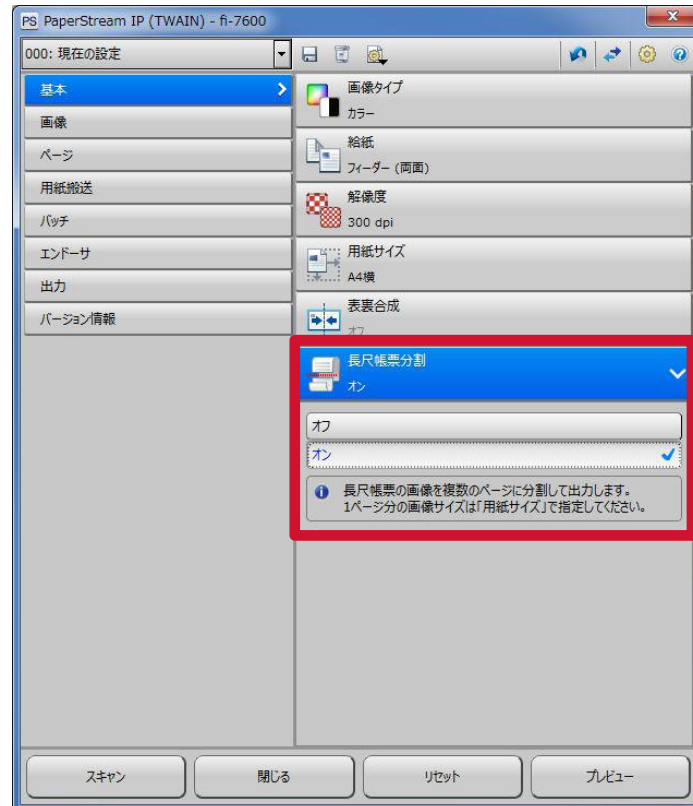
PS PaperStream IP (TWAIN) - fi-7600

000: 現在の設定

基本
画像
ページ
用紙搬送
バッチ
エンドーサ
出力
バージョン情報

画像タイプ
カラー

給紙
フィーダー (両面)

解像度
300 dpi

用紙サイズ
A4横

表裏合成
オフ

長尺帳票分割
オン

オフ
オン

長尺帳票の画像を複数のページに分割して出力します。1ページ分の画像サイズは「用紙サイズ」で指定してください。

スキャン
閉じる
リセット
プレビュー